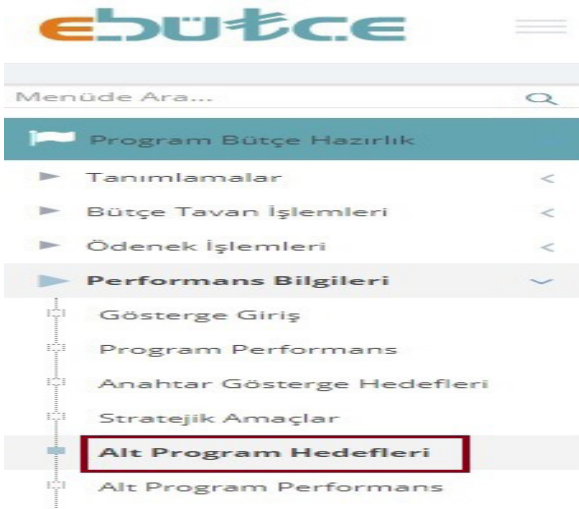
ebütçe

Menüde Ara...

Program Bütçe Hazırlık

Tanımlamalar

Bütçe Tavan İşlemleri

Ödenek İşlemleri

Performans Bilgileri

Gösterge Giriş

Program Performans

Anahtar Gösterge Hedefleri

Stratejik Amaçlar

Alt Program Hedefleri

Alt Program Performans